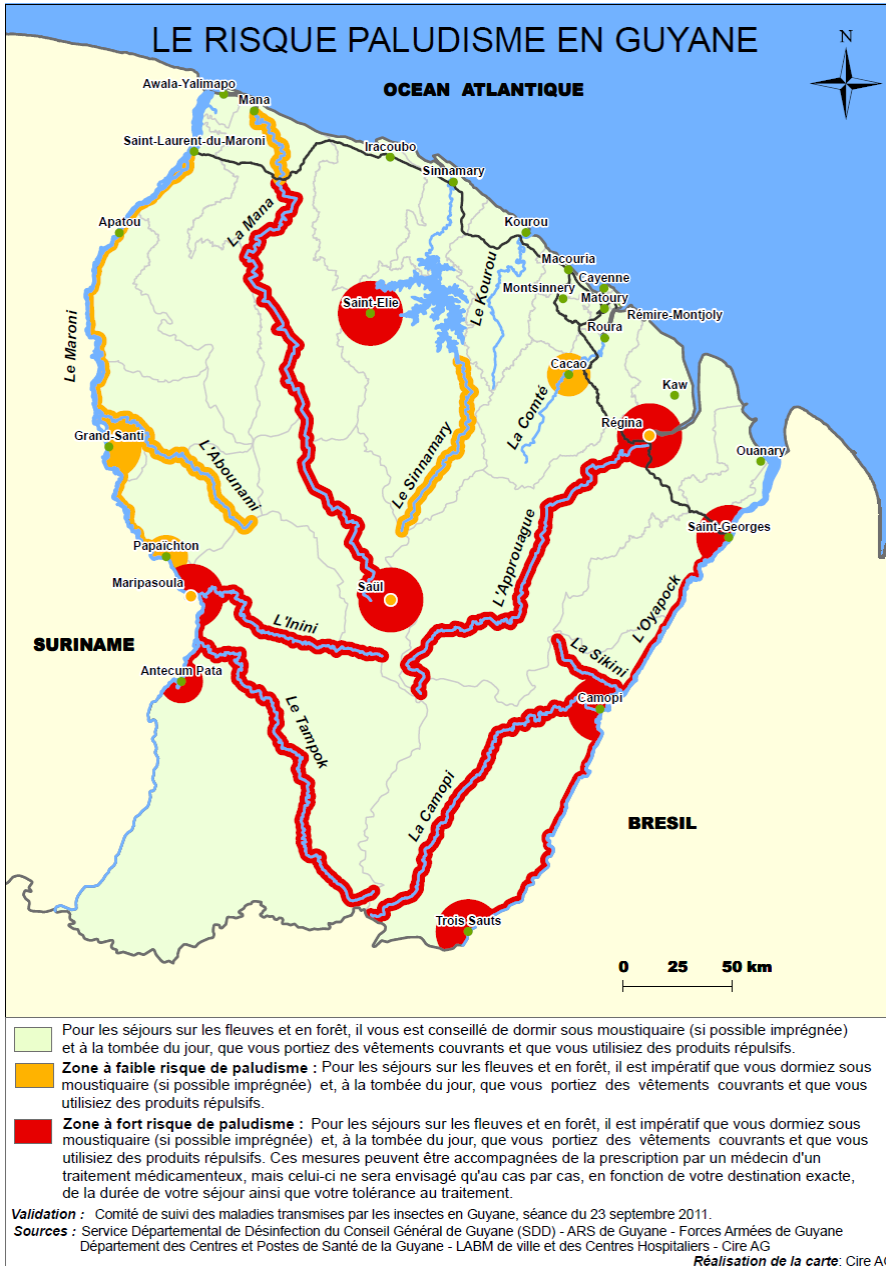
LE RISQUE PALUDISME EN GUYANE

N

OCEAN ATLANTIQUE

Awala-Yalimapo
Mana
Saint-Laurent-du-Maroni
Iracoubo
Sinnamary
Kourou
Macouria
Cayenne
Montsinnery
Matoury
Rémire-Montjoly
Roura
Apatou
La Mana
Saint-Elie
Le Kourou
Le Maroni
Cacao
Kaw
La Comté
Régina
Grand-Santi
L'Abounami
Le Sinnamary
Ouanary
Saint-Georges
L'Approuague
Papaichton
Maripasoula
Saül
L'Oyapock
L'Inini
SURINAME
La Sikini
Antecum Pata
Camopi
Le Tampok
La Camopi
BRESIL
Trois Sauts

0 25 50 km

Pour les séjours sur les fleuves et en forêt, il vous est conseillé de dormir sous moustiquaire (si possible imprégnée) et à la tombée du jour, que vous portiez des vêtements couvrants et que vous utilisiez des produits répulsifs.

Zone à faible risque de paludisme : Pour les séjours sur les fleuves et en forêt, il est impératif que vous dormiez sous moustiquaire (si possible imprégnée) et, à la tombée du jour, que vous portiez des vêtements couvrants et que vous utilisiez des produits répulsifs.

Zone à fort risque de paludisme : Pour les séjours sur les fleuves et en forêt, il est impératif que vous dormiez sous moustiquaire (si possible imprégnée) et, à la tombée du jour, que vous portiez des vêtements couvrants et que vous utilisiez des produits répulsifs. Ces mesures peuvent être accompagnées de la prescription par un médecin d'un traitement médicamenteux, mais celui-ci ne sera envisagé qu'au cas par cas, en fonction de votre destination exacte, de la durée de votre séjour ainsi que votre tolérance au traitement.

Validation : Comité de suivi des maladies transmises par les insectes en Guyane, séance du 23 septembre 2011.
Sources : Service Départemental de Désinfection du Conseil Général de Guyane (SDD) - ARS de Guyane - Forces Armées de Guyane Département des Centres et Postes de Santé de la Guyane - LABM de ville et des Centres Hospitaliers - Cire AG
Réalisation de la carte: Cire A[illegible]